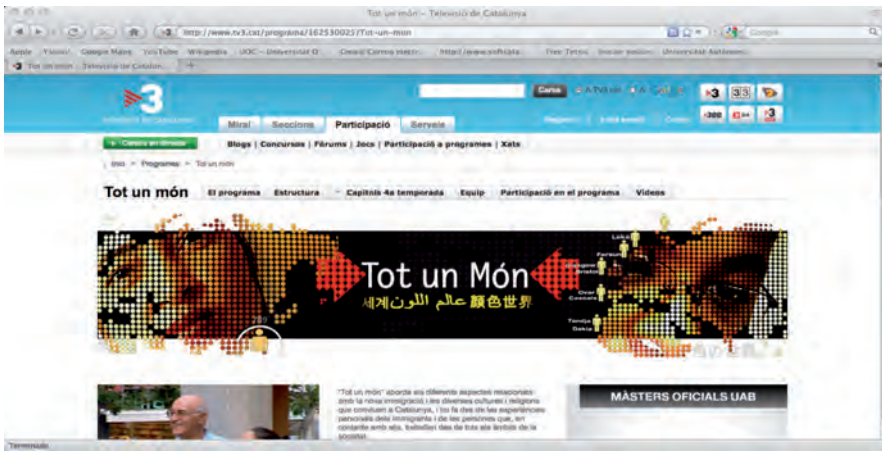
Tot un món – Televisió de Catalunya

http://www.tv3.cat/programa/162530023/Tot-un-mon

Google

Apple Yahoo! Google Maps YouTube Wikipedia UOC – Universitat O... Gmail Correu electr... http://www.softcata... Free Tetris Iniciar sessió Universitat Autònom...

Tot un món – Televisió de Catalun...

3

Cerca

Mira! Seccions Participació Serveis

Canals en directe

Blogs | Concursos | Fòrums | Jocs | Participació a programes | Xats

Inici > Programes > Tot un món

Tot un món El programa Estructura Capítols 4a temporada Equip Participació en el programa Vídeos

Lake

Fareed

Oriol Cascale

Tamiqa Dakia

Tot un Món
세계 عالم اللون 颜色世界

"Tot un món" aborda els diferents aspectes relacionats amb la nova immigració i les diverses cultures i religions que conviuen a Catalunya, i ho fa des de les experiències personals dels immigrants i de les persones que, en contacte amb ells, treballen dia a dia en tots els àmbits de la societat.

MÀSTERS OFICIALS UAB

Terminado